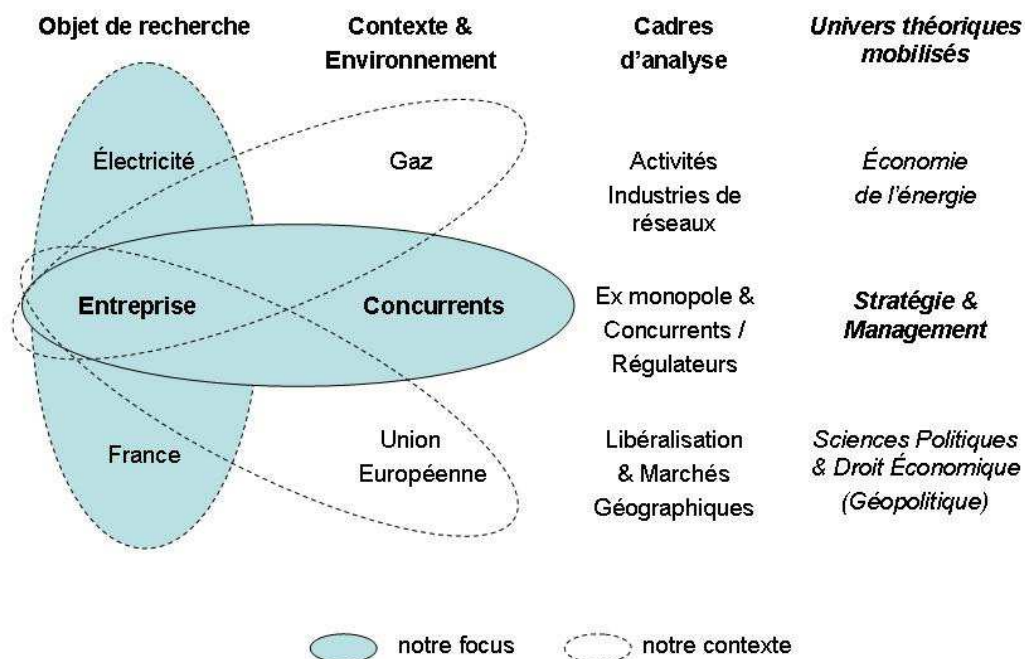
| Objet de recherche | Contexte & Environnement | Cadres d'analyse | *Univers théoriques mobilisés* |
|---|---|---|---|
| Électricité | Gaz | Activités Industries de réseaux | *Économie de l'énergie* |
| **Entreprise** | **Concurrents** | Ex monopole & Concurrents / Régulateurs | ***Stratégie & Management*** |
| France | Union Européenne | Libéralisation & Marchés Géographiques | *Sciences Politiques & Droit Économique (Géopolitique)* |

notre focus
notre contexte